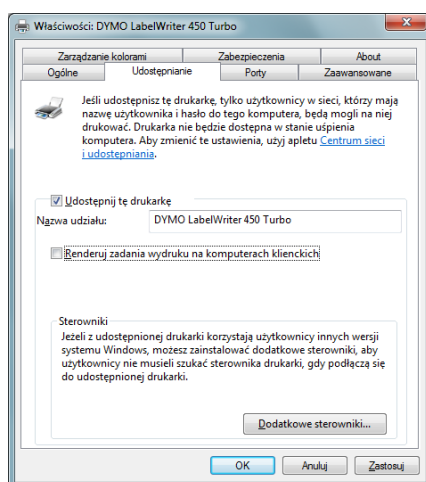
Właściwości: DYMO LabelWriter 450 Turbo

Zarządzanie kolorami
Zabezpieczenia
About
Ogólne
Udostępnianie
Porty
Zaawansowane

Jeśli udostępnisz tę drukarkę, tylko użytkownicy w sieci, którzy mają nazwę użytkownika i hasło do tego komputera, będą mogli na niej drukować. Drukarka nie będzie dostępna w stanie uśpienia komputera. Aby zmienić te ustawienia, użyj apletu Centrum sieci i udostępniania.

Udostępnij tę drukarkę
Nazwa udziału: DYMO LabelWriter 450 Turbo

Renderuj zadania wydruku na komputerach klienckich

Sterowniki
Jeżeli z udostępnionej drukarki korzystają użytkownicy innych wersji systemu Windows, możesz zainstalować dodatkowe sterowniki, aby użytkownicy nie musieli szukać sterownika drukarki, gdy podłączą się do udostępnionej drukarki.

Dodatkowe sterowniki...

OK
Anuluj
Zastosuj